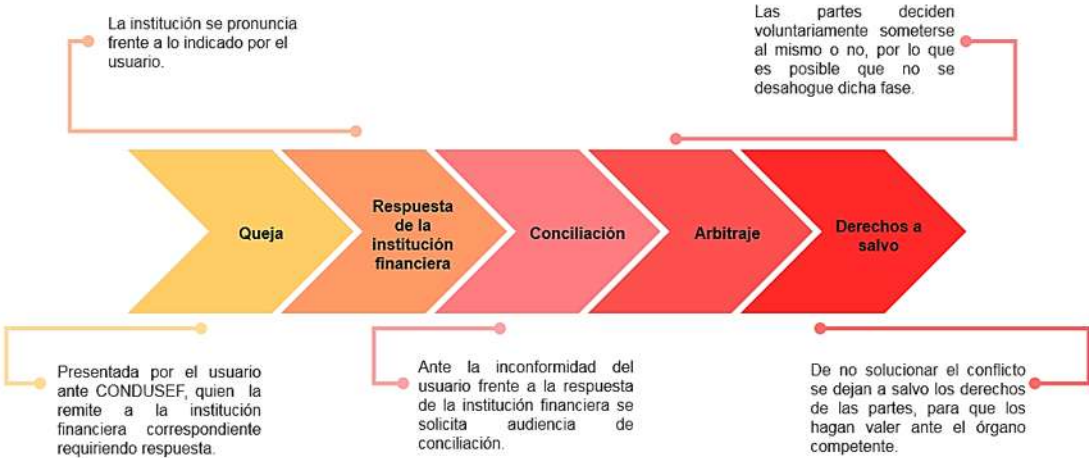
La institución se pronuncia frente a lo indicado por el usuario.

Las partes deciden voluntariamente someterse al mismo o no, por lo que es posible que no se desahogue dicha fase.

Queja

Respuesta de la institución financiera

Conciliación

Arbitraje

Derechos a salvo

Presentada por el usuario ante CONDUSEF, quien la remite a la institución financiera correspondiente requiriendo respuesta.

Ante la inconformidad del usuario frente a la respuesta de la institución financiera se solicita audiencia de conciliación.

De no solucionar el conflicto se dejan a salvo los derechos de las partes, para que los hagan valer ante el órgano competente.